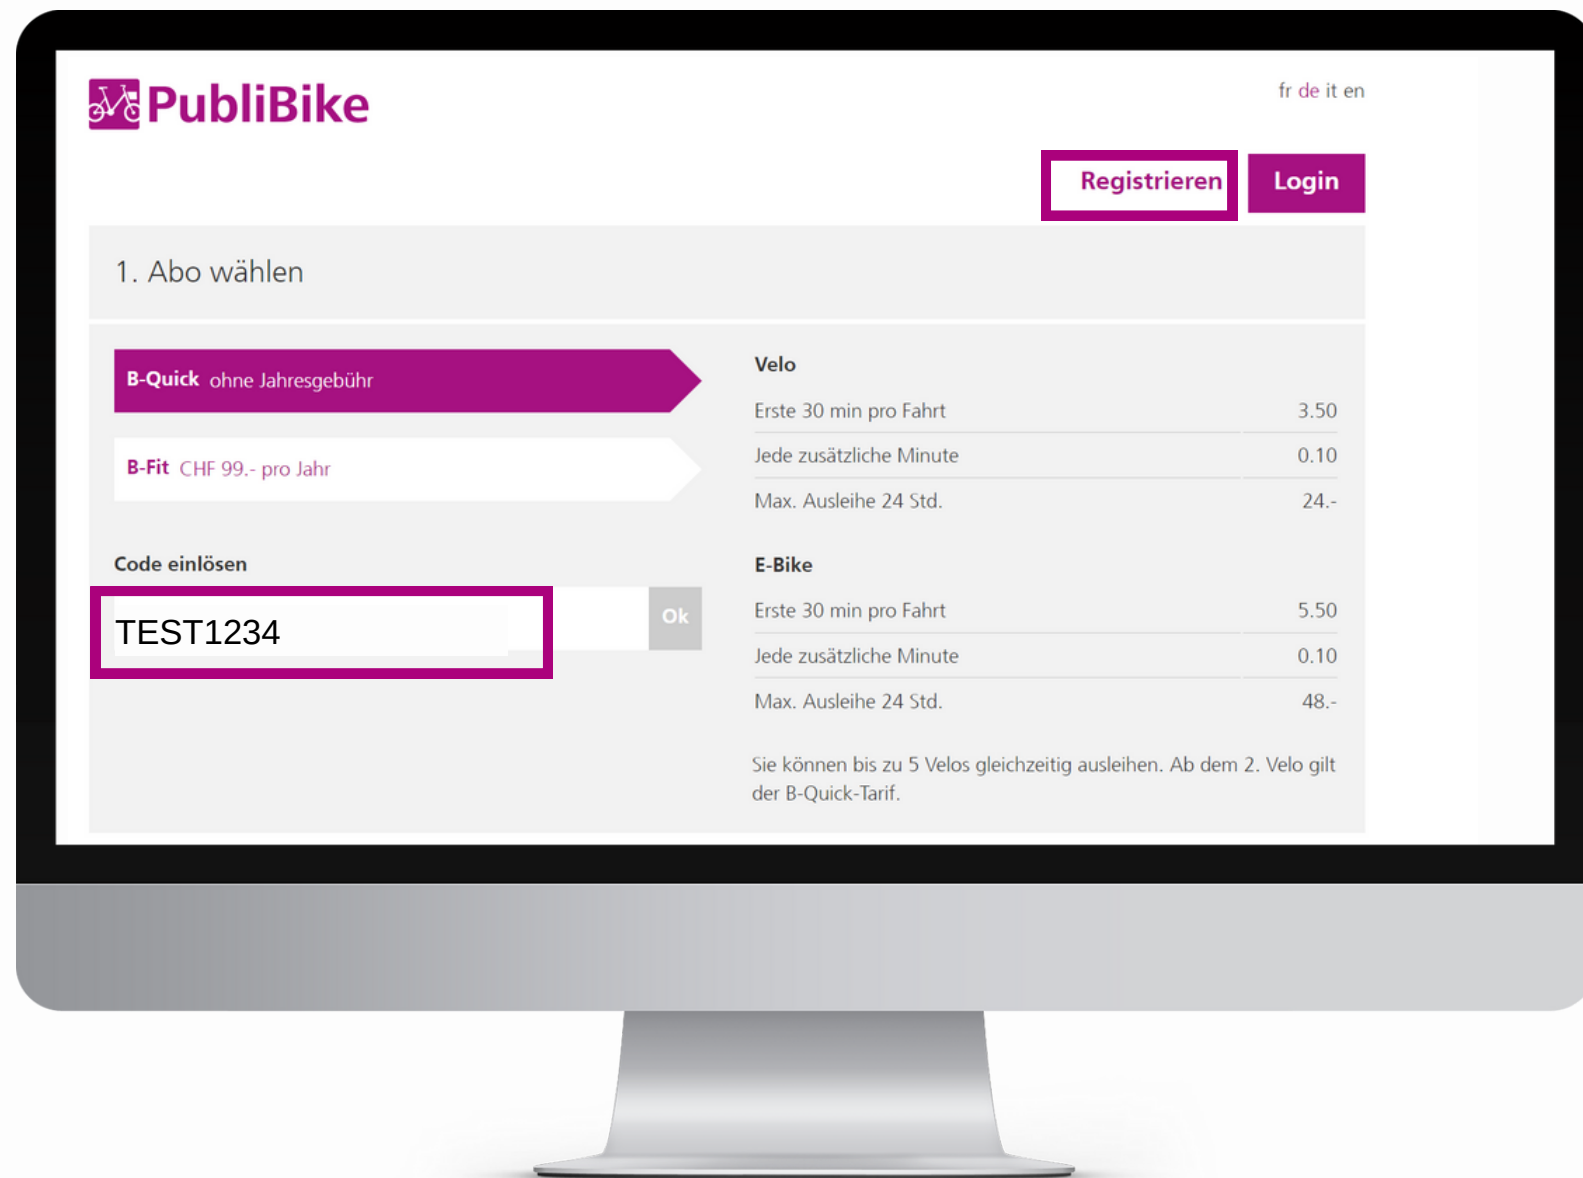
PubliBike

fr de it en

Registrieren Login

1. Abo wählen

B-Quick ohne Jahresgebühr

B-Fit CHF 99.- pro Jahr

Code einlösen

TEST1234

Ok

Velo

| | |
|---|---|
| Erste 30 min pro Fahrt | 3.50 |
| Jede zusätzliche Minute | 0.10 |
| Max. Ausleihe 24 Std. | 24.- |

E-Bike

| | |
|---|---|
| Erste 30 min pro Fahrt | 5.50 |
| Jede zusätzliche Minute | 0.10 |
| Max. Ausleihe 24 Std. | 48.- |

Sie können bis zu 5 Velos gleichzeitig ausleihen. Ab dem 2. Velo gilt der B-Quick-Tarif.